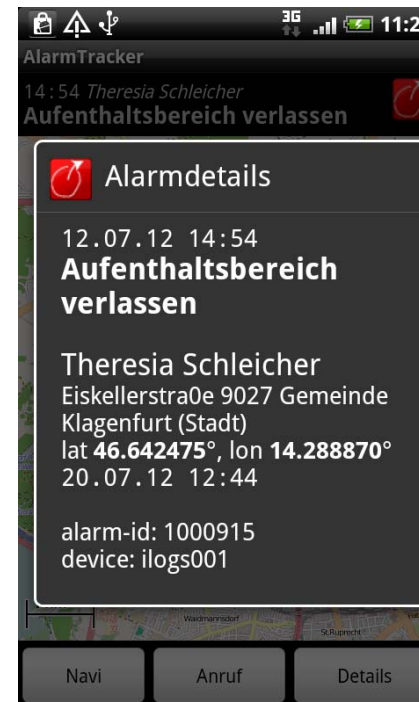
3G 11:2
AlarmTracker
14:54 Theresia Schleicher
Aufenthaltsbereich verlassen

Alarmdetails

12.07.12 14:54
Aufenthaltsbereich verlassen

Theresia Schleicher
Eiskellerstra0e 9027 Gemeinde Klagenfurt (Stadt)
lat 46.642475°, lon 14.288870°
20.07.12 12:44

alarm-id: 1000915
device: ilogs001

Waidmannsdorf
St.Ruprecht

Navi
Anruf
Details